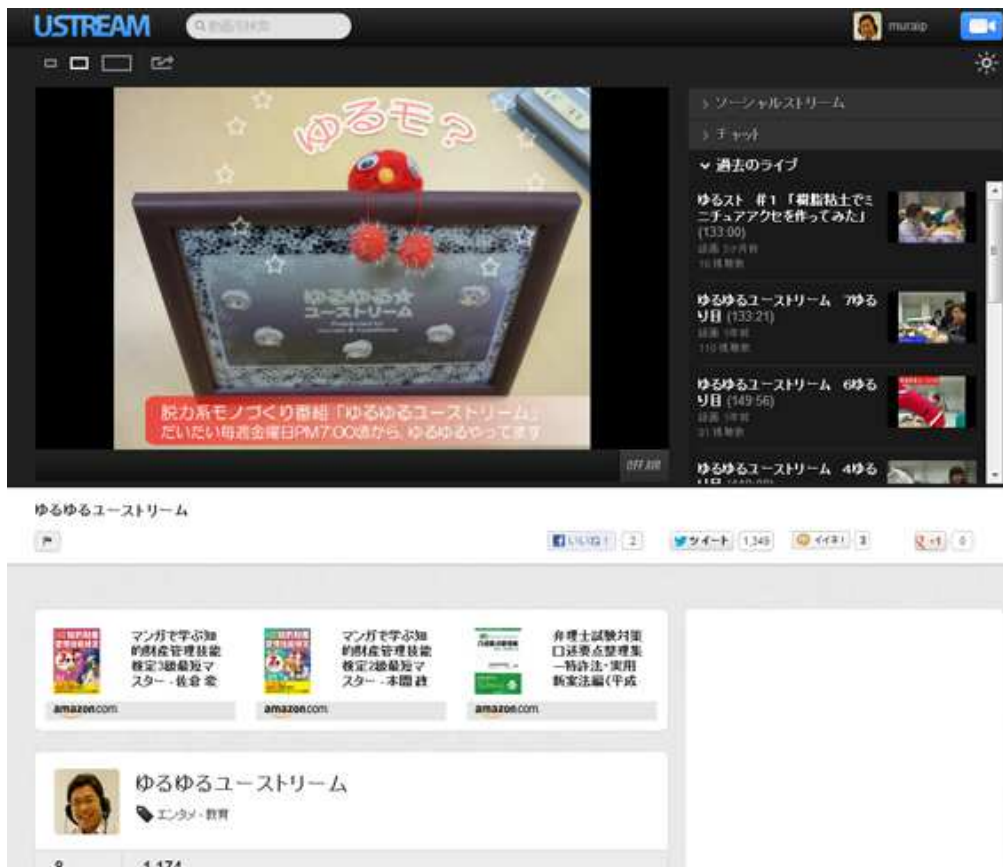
USTREAM
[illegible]
muraip

ゆるモ?

ゆるゆる☆ユーストリーム

脱力系モノづくり番組「ゆるゆるユーストリーム」
だいたい毎週金曜日PM7:00頃から、ゆるゆるやってます

OFF AIR

> ソーシャルストリーム
> チャット
∨ 過去のライブ

ゆるスト #1「樹脂粘土でミニチュアアクセを作ってみた」 (133:00)
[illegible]
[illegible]

ゆるゆるユーストリーム 7ゆるり目 (133:21)
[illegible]
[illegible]

ゆるゆるユーストリーム 6ゆるり目 (149:56)
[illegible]
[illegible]

ゆるゆるユーストリーム 4ゆる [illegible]

ゆるゆるユーストリーム

いいね! 2
ツイート 1,349
イイネ! 3
+1 0

マンガで学ぶ知的財産管理技能検定3級最短マスター - 佐倉 豪
amazon.com

マンガで学ぶ知的財産管理技能検定2級最短マスター - 本間 政
amazon.com

弁理士試験対策口述要点整理集 ―特許法・実用新案法編(平成
amazon.com

ゆるゆるユーストリーム
エンタメ・教育

8
1,174